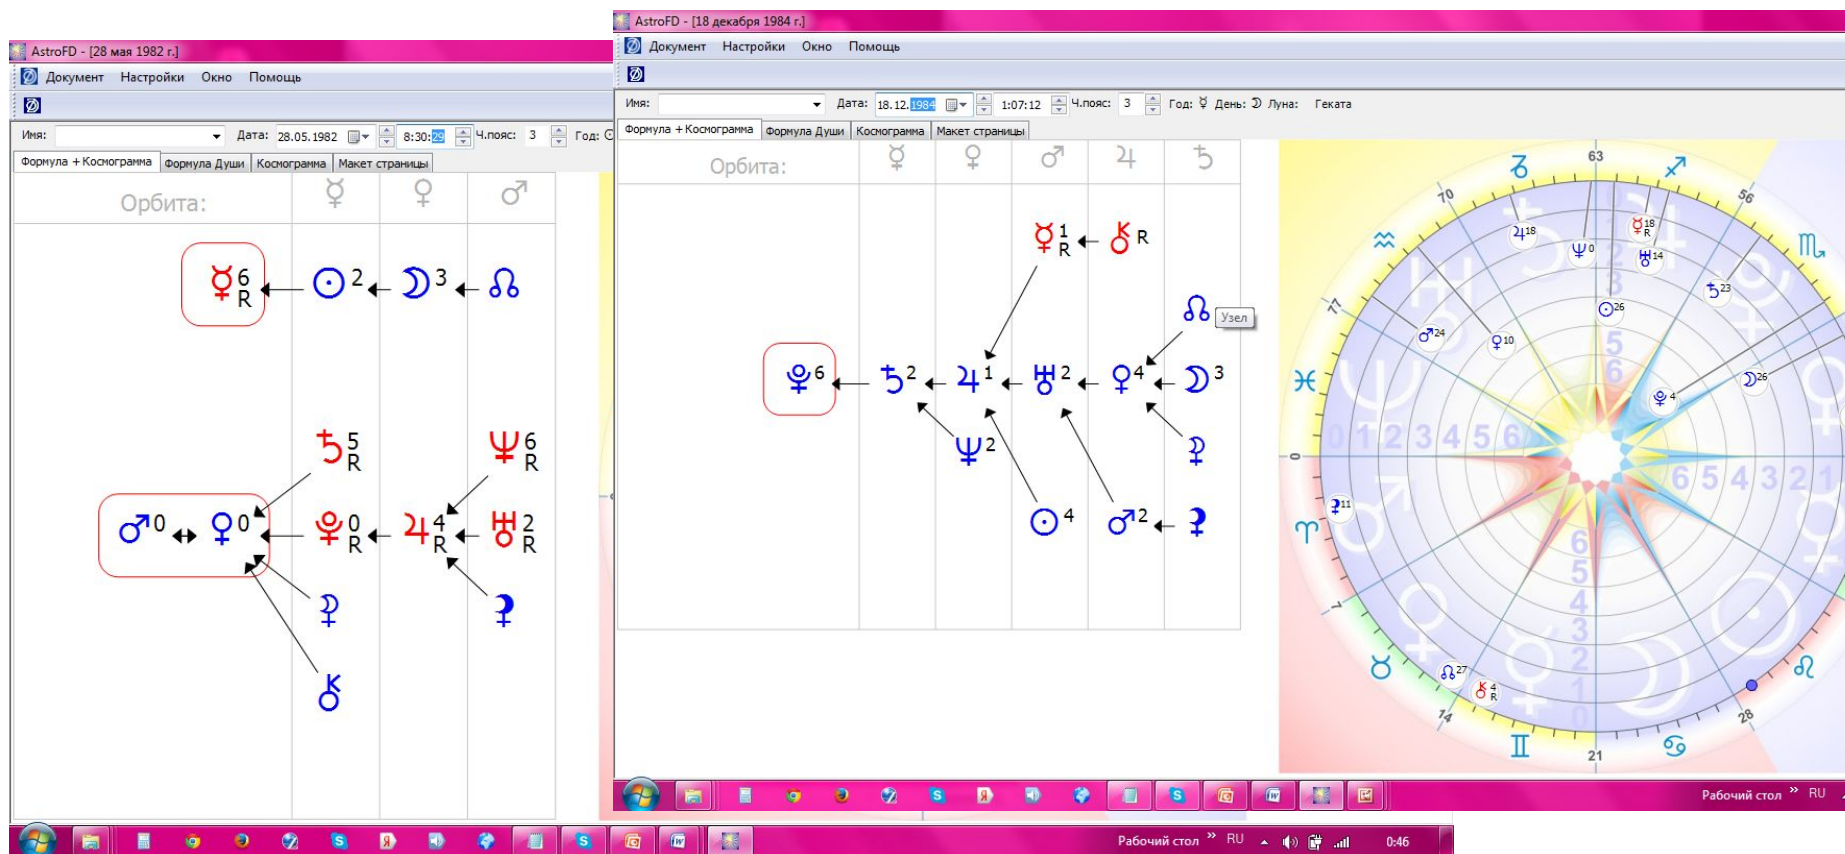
AstroFD - [18 декабря 1984 г.]
Документ Настройки Окно Помощь
Имя: Дата: 18.12.1984 1:07:12 Ч.пояс: 3 Год: ☿ День: ☽ Луна: Геката
Формула + Космограмма | Формула Души | Космограмма | Макет страницы
Орбита: ☿ ♀ ♂ ♃ ♄
☿1 R ⚷ R
☊ Узел
♇6 ♄2 ♃1 ♅2 ♀4 ☽3
♆2
⊙4 ♂2
63 70 56 77 0 7 14 21 28
♃18 ♆0 ☿18 R ♅14 ♄23 ⊙26 ♂24 ♀10 ☽26 ♇4 ☊27 ⚷4 R
0 1 2 3 4 5 6
6 5 4 3 2 1
Рабочий стол RU

AstroFD - [28 мая 1982 г.]
Документ Настройки Окно Помощь
Имя: Дата: 28.05.1982 8:30:29 Ч.пояс: 3 Год:
Формула + Космограмма | Формула Души | Космограмма | Макет страницы
Орбита: ☿ ♀ ♂
☿6 R ⊙2 ☽3 ☊
♄5 R ♆6 R
♂0 ♀0 ♇0 R ♃4 R ♅2 R
⚷
Рабочий стол RU 0:46